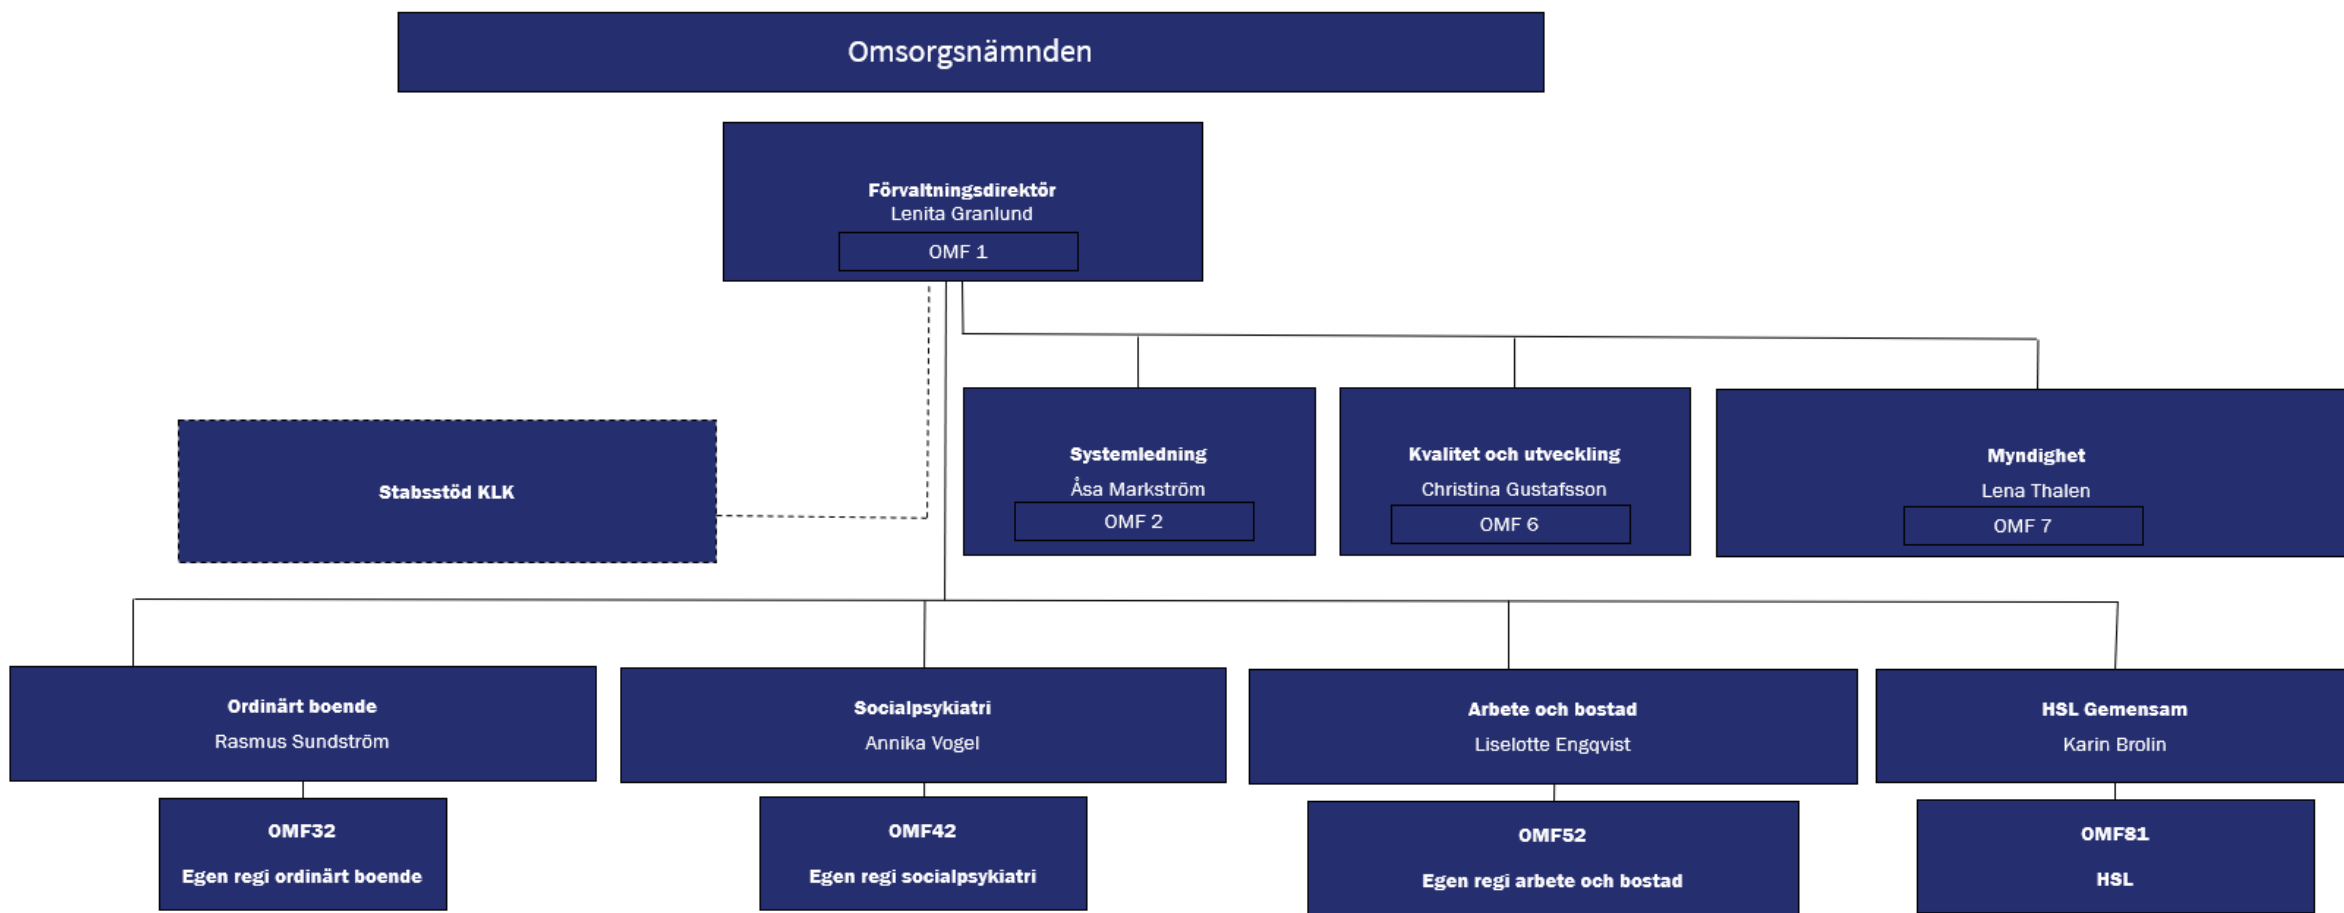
Omsorgsnämnden

Förvaltningsdirektör
Lenita Granlund
OMF 1

Stabsstöd KLK

Systemledning
Åsa Markström
OMF 2

Kvalitet och utveckling
Christina Gustafsson
OMF 6

Myndighet
Lena Thalen
OMF 7

Ordinärt boende
Rasmus Sundström

OMF32
Egen regi ordinärt boende

Socialpsykiatri
Annika Vogel

OMF42
Egen regi socialpsykiatri

Arbete och bostad
Liselotte Engqvist

OMF52
Egen regi arbete och bostad

HSL Gemensam
Karin Brolin

OMF81
HSL